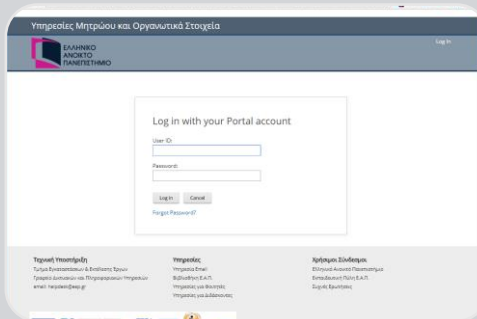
Υπηρεσίες Μητρώου και Οργανωτικά Στοιχεία

ΕΛΛΗΝΙΚΟ ΑΝΟΙΚΤΟ ΠΑΝΕΠΙΣΤΗΜΙΟ

Log In

Log in with your Portal account

User ID:

Password:

Log In Cancel

Forgot Password?

Τεχνική Υποστήριξη
Τμήμα Εγκαταστάσεων & Εποπτείας Έργων
Γραφείο Δικτύων και Πληροφοριακών Υποδομών
email: helpdesk@eap.gr

Υπηρεσίες
Υπηρεσία Email
Βιβλιοθήκη Ε.Α.Π.
Υπηρεσίες για Φοιτητές
Υπηρεσίες για Διδάσκοντες

Χρήσιμοι Σύνδεσμοι
Ελληνικό Ανοικτό Πανεπιστήμιο
Εκπαιδευτική Πύλη Ε.Α.Π.
Συχνές Ερωτήσεις